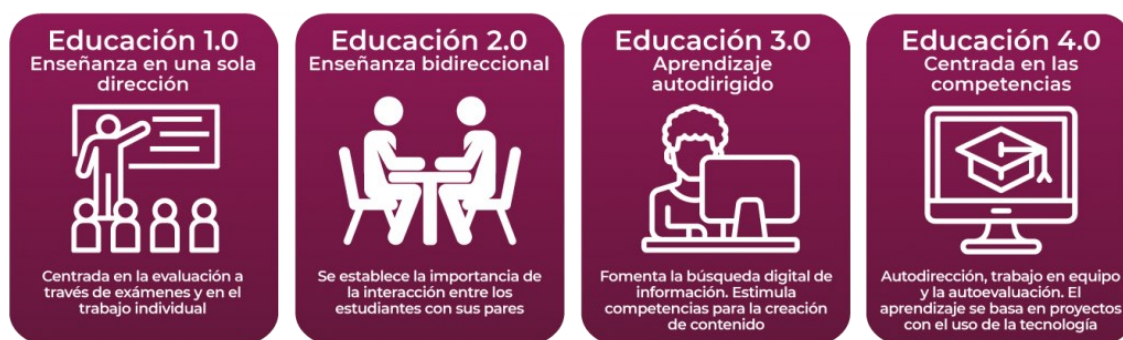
Educación 1.0
Enseñanza en una sola dirección

Centrada en la evaluación a través de exámenes y en el trabajo individual

Educación 2.0
Enseñanza bidireccional

Se establece la importancia de la interacción entre los estudiantes con sus pares

Educación 3.0
Aprendizaje autodirigido

Fomenta la búsqueda digital de información. Estimula competencias para la creación de contenido

Educación 4.0
Centrada en las competencias

Autodirección, trabajo en equipo y la autoevaluación. El aprendizaje se basa en proyectos con el uso de la tecnología